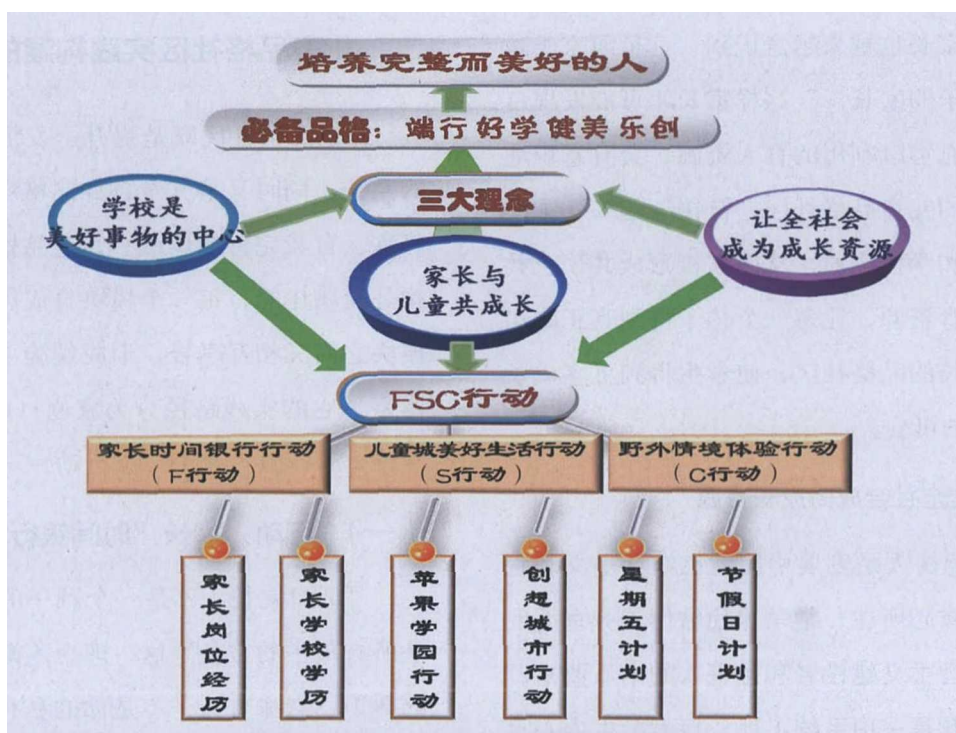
培养完整而美好的人

必备品格：端行好学健美乐创

学校是美好事物的中心

三大理念

让全社会成为成长资源

家长与儿童共成长

FSC行动

家长时间银行行动（F行动）

儿童城美好生活行动（S行动）

野外情境体验行动（C行动）

家长岗位经历

家长学校学历

苹果学园行动

创想城市行动

星期五计划

节假日计划